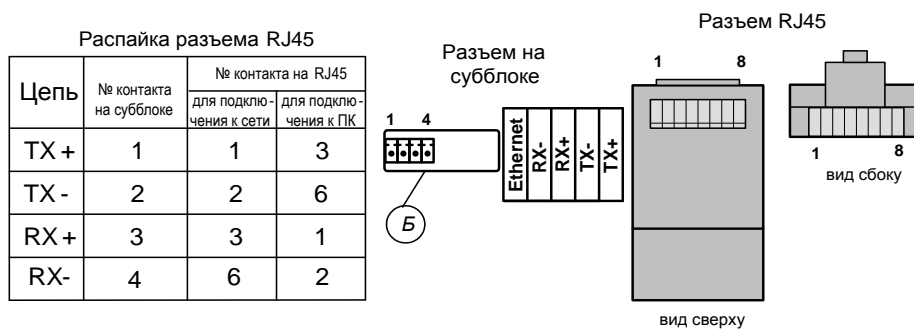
Распайка разъема RJ45

| Цепь | № контакта на субблоке | № контакта на RJ45 для подключения к сети | № контакта на RJ45 для подключения к ПК |
|---|---|---|---|
| TX + | 1 | 1 | 3 |
| TX - | 2 | 2 | 6 |
| RX + | 3 | 3 | 1 |
| RX- | 4 | 6 | 2 |

Разъем на субблоке

1 4

Б

Ethernet RX- RX+ TX- TX+

Разъем RJ45

1 8

вид сверху

1 8

вид сбоку